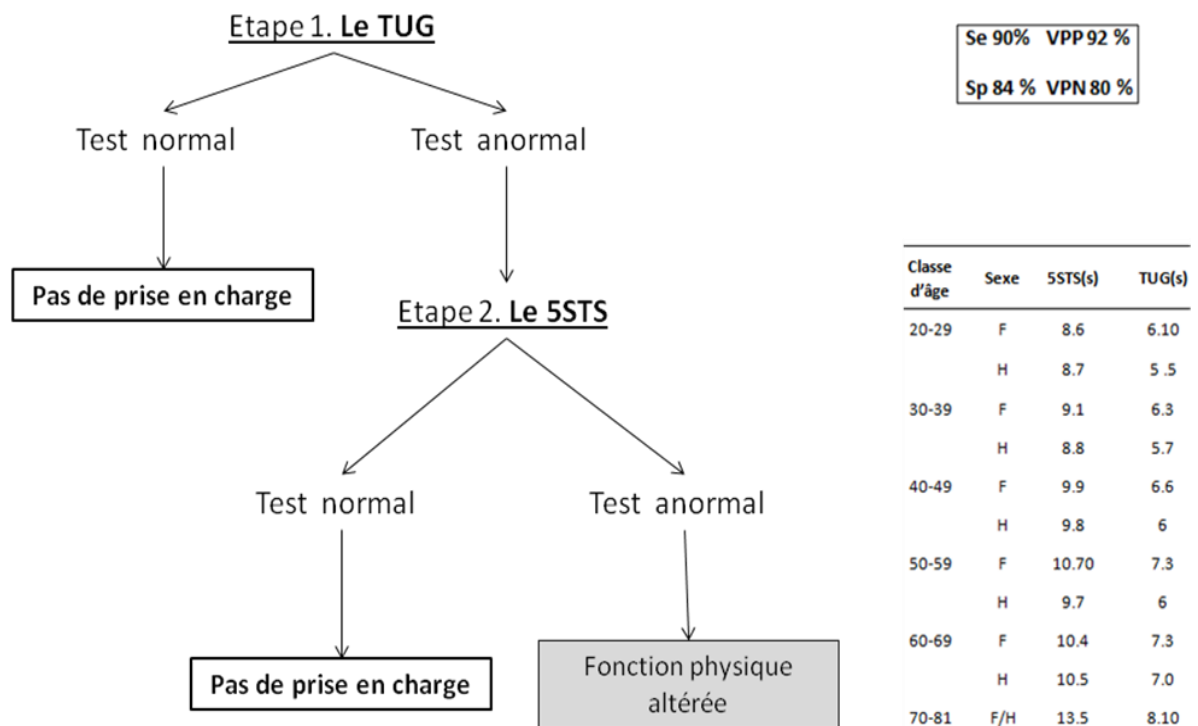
Etape 1. **Le TUG**

Se 90% VPP 92 %

Sp 84 % VPN 80 %

Test normal

Test anormal

Pas de prise en charge

Etape 2. **Le 5STS**

Test normal

Test anormal

Pas de prise en charge

Fonction physique altérée

| Classe d'âge | Sexe | 5STS(s) | TUG(s) |
|---|---|---|---|
| 20-29 | F | 8.6 | 6.10 |
| | H | 8.7 | 5 .5 |
| 30-39 | F | 9.1 | 6.3 |
| | H | 8.8 | 5.7 |
| 40-49 | F | 9.9 | 6.6 |
| | H | 9.8 | 6 |
| 50-59 | F | 10.70 | 7.3 |
| | H | 9.7 | 6 |
| 60-69 | F | 10.4 | 7.3 |
| | H | 10.5 | 7.0 |
| 70-81 | F/H | 13.5 | 8.10 |